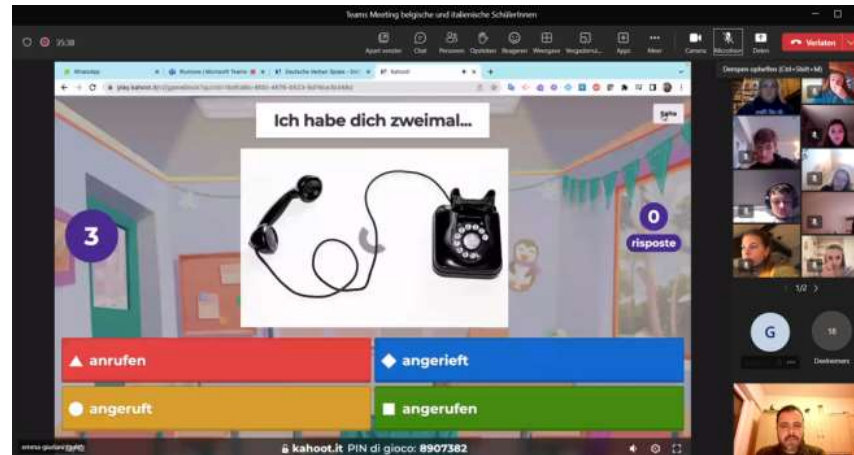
Teams Meeting belgische und italienische SchülerInnen

35:38

Apart venster Chat Personen Opsteken Reageren Weergave Vergaderrui... Apps Meer Camera Microfoon Delen Verlaten

Dempen opheffen (Ctrl+Shift+M)

WhatsApp × Riunione | Microsoft Teams × Deutsche Verben Spiele - Onl × Kahoot! × +

play.kahoot.it/

Ich habe dich zweimal...

Salta

3

0
risposte

anrufen

angerieft

angeruft

angerufen

1/2

G

18

Deelnemers

kahoot.it PIN di gioco: 8907382